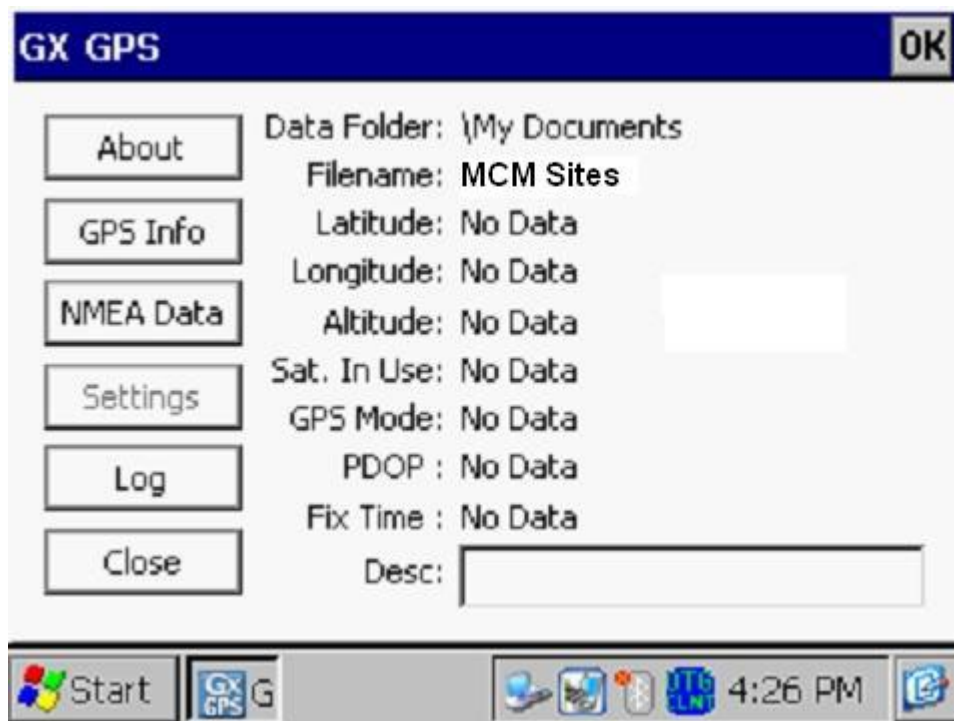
GX GPS
OK

About
GPS Info
NMEA Data
Settings
Log
Close

Data Folder: \My Documents
Filename: MCM Sites
Latitude: No Data
Longitude: No Data
Altitude: No Data
Sat. In Use: No Data
GPS Mode: No Data
PDOP : No Data
Fix Time : No Data
Desc:

Start
GX GPS G
OTG CLNT
4:26 PM